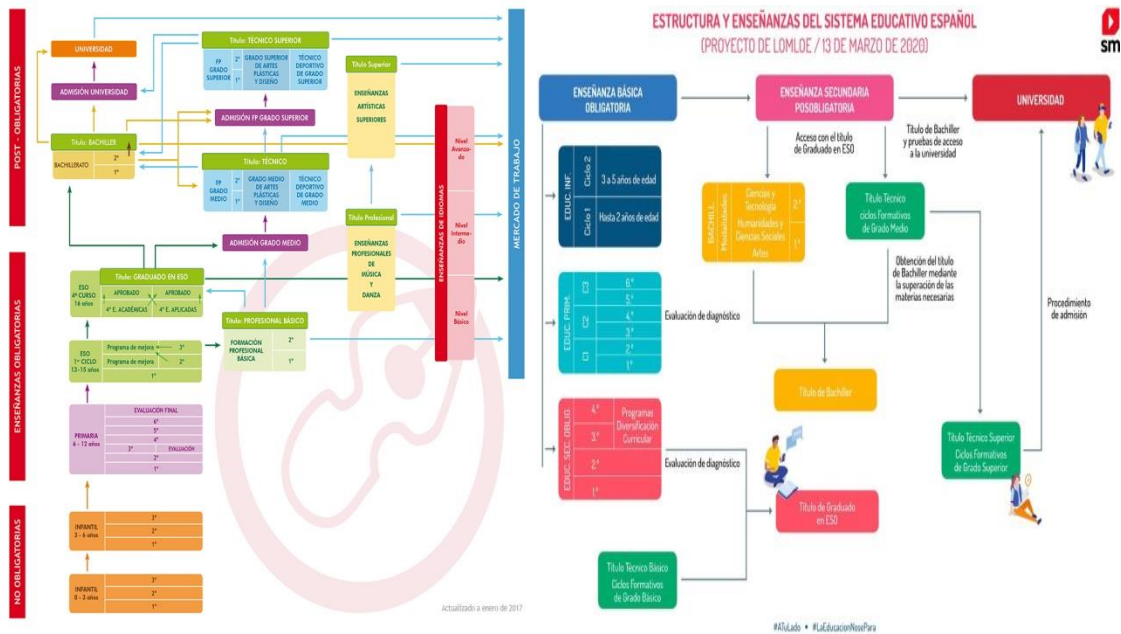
POST - OBLIGATORIAS

UNIVERSIDAD

ADMISIÓN UNIVERSIDAD

Título: BACHILLER

BACHILLERATO

2º

1º

Título: TÉCNICO SUPERIOR

FP GRADO SUPERIOR

2º

1º

GRADO SUPERIOR DE ARTES PLÁSTICAS Y DISEÑO

TÉCNICO DEPORTIVO DE GRADO SUPERIOR

ADMISIÓN FP GRADO SUPERIOR

Título: TÉCNICO

FP GRADO MEDIO

2º

1º

GRADO MEDIO DE ARTES PLÁSTICAS Y DISEÑO

TÉCNICO DEPORTIVO DE GRADO MEDIO

Título Superior

ENSEÑANZAS ARTÍSTICAS SUPERIORES

Título Profesional

ENSEÑANZAS PROFESIONALES DE MÚSICA Y DANZA

ENSEÑANZAS DE IDIOMAS

Nivel Avanzado

Nivel Intermedio

Nivel Básico

MERCADO DE TRABAJO

ADMISIÓN GRADO MEDIO

ENSEÑANZAS OBLIGATORIAS

Título: GRADUADO EN ESO

ESO 4º CURSO 16 años

APROBADO

APROBADO

4º E. ACADÉMICAS

4º E. APLICADAS

Título: PROFESIONAL BÁSICO

FORMACIÓN PROFESIONAL BÁSICA

2º

1º

ESO 1º CICLO 12-15 años

Programa de mejora

3º

Programa de mejora

2º

1º

PRIMARIA 6 - 12 años

EVALUACIÓN FINAL

6º

5º

4º

3º

EVALUACIÓN

2º

1º

NO OBLIGATORIAS

INFANTIL 3 - 6 años

3º

2º

1º

INFANTIL 0 - 3 años

3º

2º

1º

Actualizado a enero de 2017

ESTRUCTURA Y ENSEÑANZAS DEL SISTEMA EDUCATIVO ESPAÑOL

(PROYECTO DE LOMLOE / 13 DE MARZO DE 2020)

sm

ENSEÑANZA BÁSICA OBLIGATORIA

ENSEÑANZA SECUNDARIA POSOBLIGATORIA

UNIVERSIDAD

Acceso con el título de Graduado en ESO

Título de Bachiller y pruebas de acceso a la universidad

EDUC. INF.

Ciclo 2

3 a 5 años de edad

Ciclo 1

Hasta 2 años de edad

BACHILL. Modalidades

Ciencias y Tecnología

Humanidades y Ciencias Sociales

Artes

2º

1º

Título Técnico ciclos Formativos de Grado Medio

Obtención del título de Bachiller mediante la superación de las materias necesarias

EDUC. PRIM.

C3

6º

5º

C2

4º

3º

C1

2º

1º

Evaluación de diagnóstico

Procedimiento de admisión

Título de Bachiller

EDUC. SEC. OBLIG.

4º

3º

Programas Diversificación Curricular

2º

1º

Evaluación de diagnóstico

Título Técnico Superior Ciclos Formativos de Grado Superior

Título de Graduado en ESO

Título Técnico Básico Ciclos Formativos de Grado Básico

#ATuLado • #LaEducacionNosePara